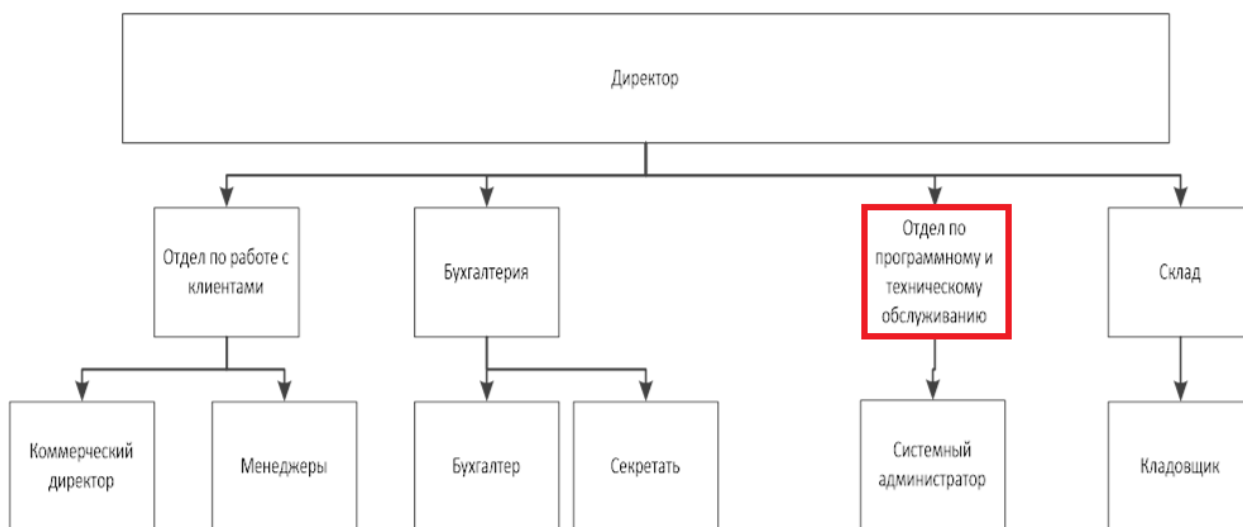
Директор

Отдел по работе с клиентами

Бухгалтерия

Отдел по программному и техническому обслуживанию

Склад

Коммерческий директор

Менеджеры

Бухгалтер

Секретать

Системный администратор

Кладовщик